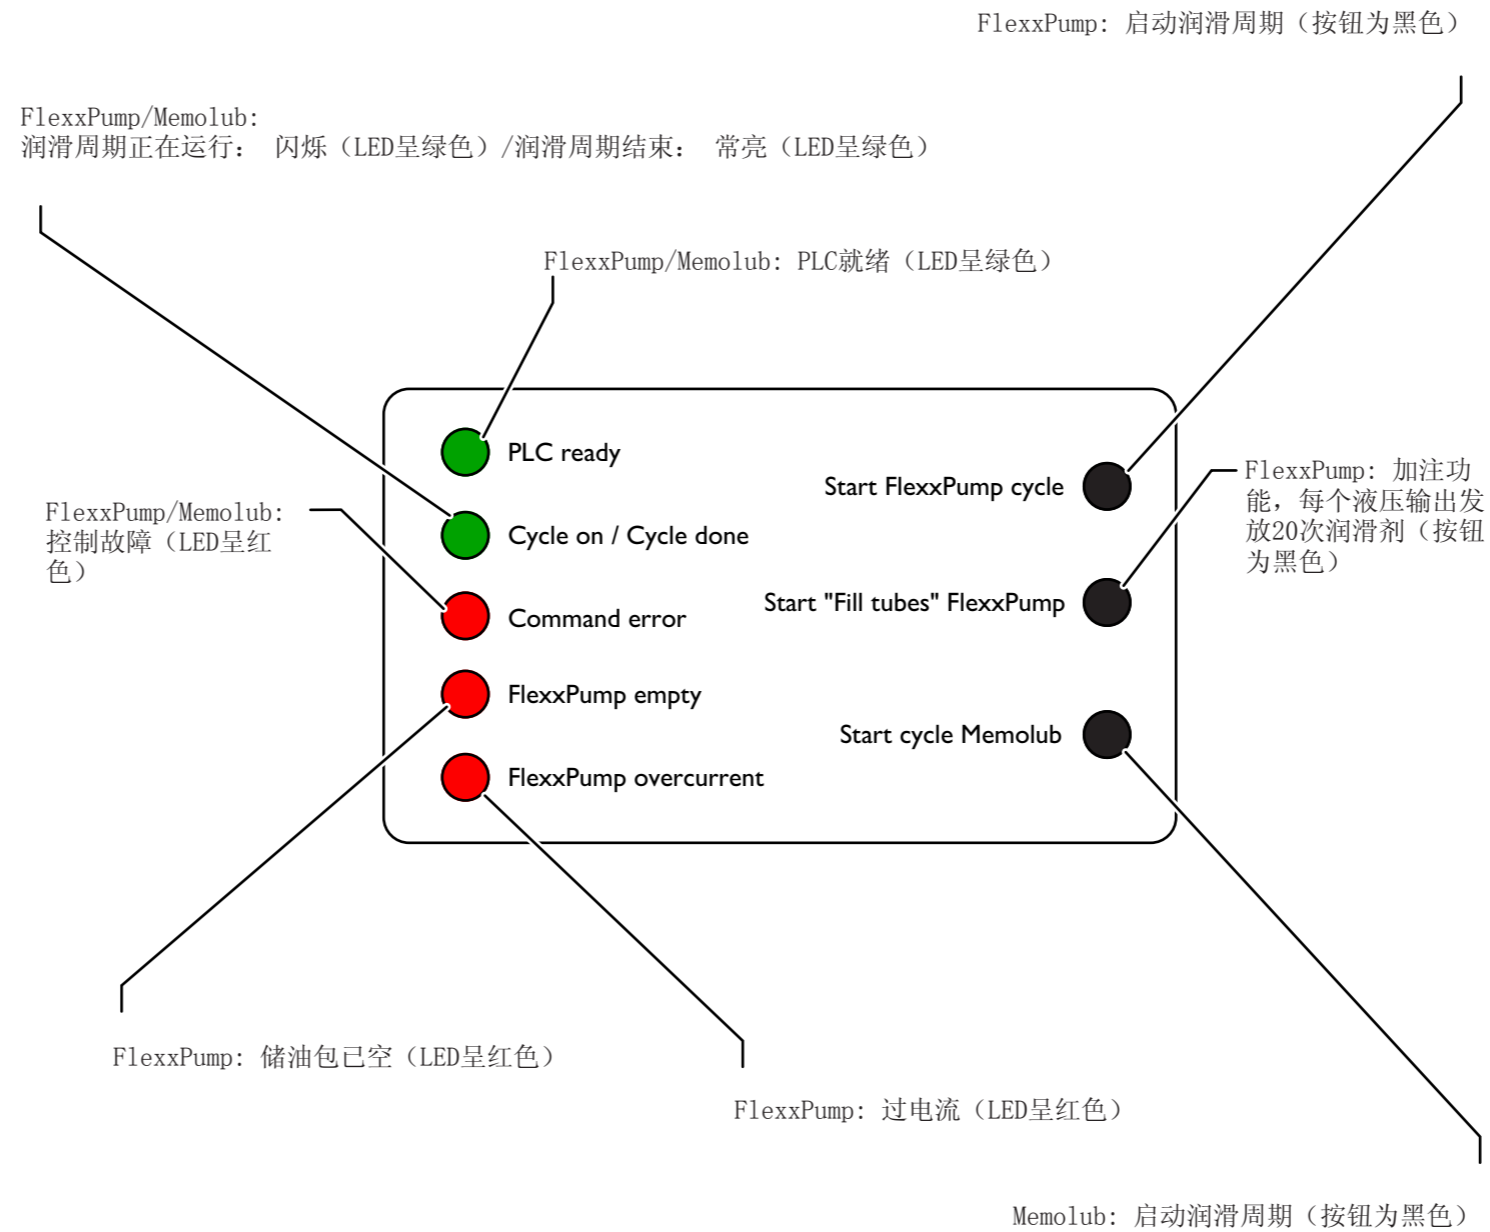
FlexxPump：启动润滑周期（按钮为黑色）

FlexxPump/Memolub：
润滑周期正在运行： 闪烁（LED呈绿色）/润滑周期结束： 常亮（LED呈绿色）

FlexxPump/Memolub：PLC就绪（LED呈绿色）

PLC ready

Start FlexxPump cycle

FlexxPump：加注功能，每个液压输出发放20次润滑剂（按钮为黑色）

FlexxPump/Memolub：控制故障（LED呈红色）

Cycle on / Cycle done

Command error

Start "Fill tubes" FlexxPump

FlexxPump empty

Start cycle Memolub

FlexxPump overcurrent

FlexxPump：储油包已空（LED呈红色）

FlexxPump：过电流（LED呈红色）

Memolub：启动润滑周期（按钮为黑色）